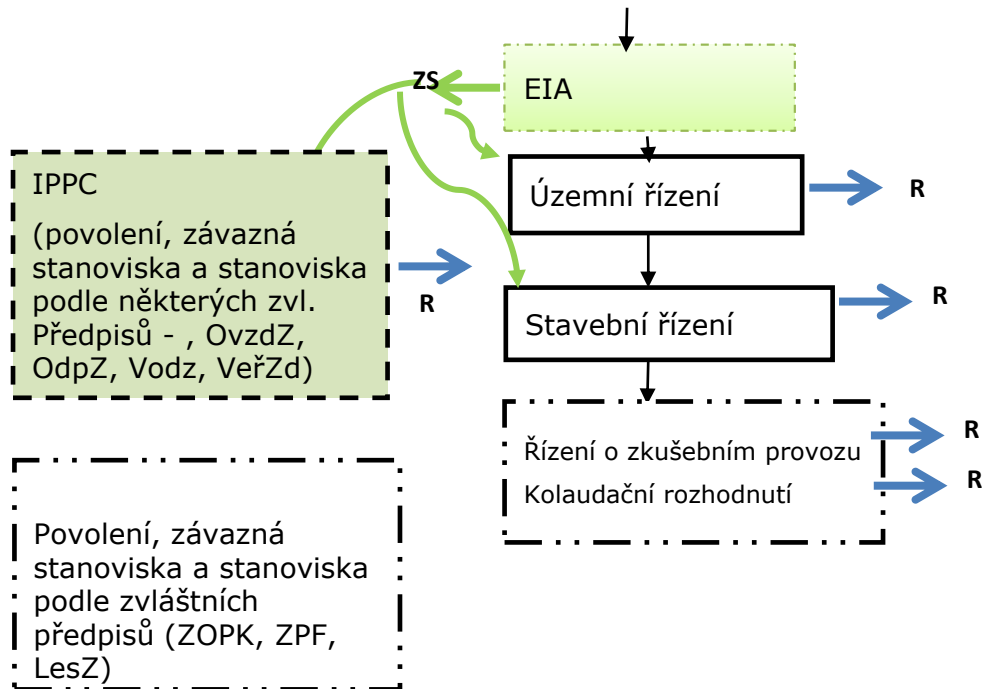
ZS

EIA

IPPC

(povolení, závazná stanoviska a stanoviska podle některých zvl. Předpisů - , OvzdZ, OdpZ, Vodz, VeřZd)

R

Územní řízení

R

Stavební řízení

R

Řízení o zkušebním provozu

Kolaudační rozhodnutí

R

R

Povolení, závazná stanoviska a stanoviska podle zvláštních předpisů (ZOPK, ZPF, LesZ)